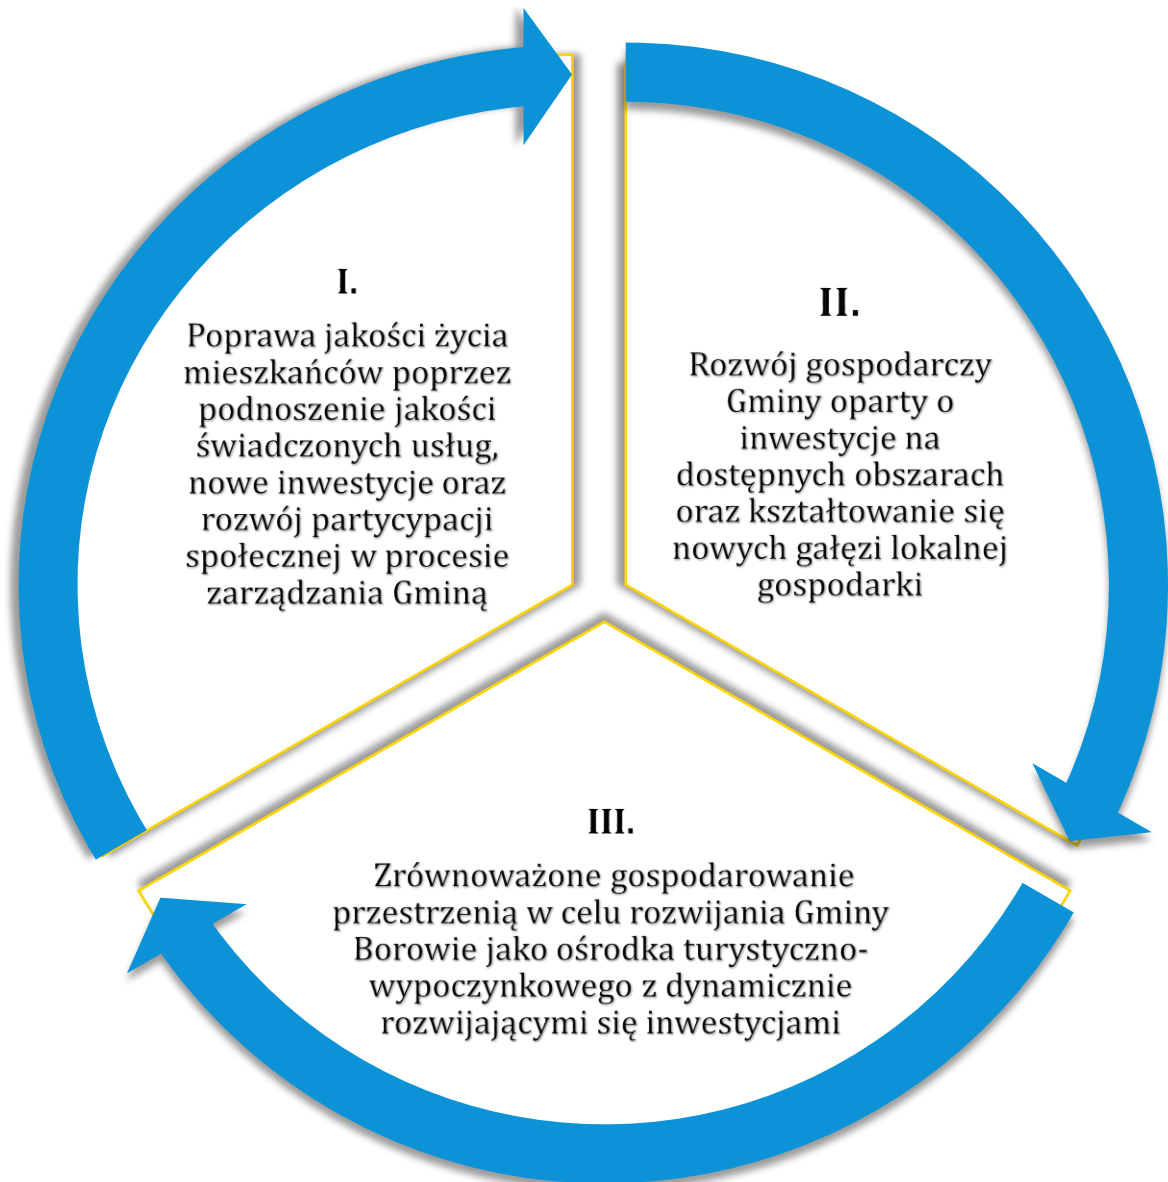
I.

Poprawa jakości życia mieszkańców poprzez podnoszenie jakości świadczonych usług, nowe inwestycje oraz rozwój partycypacji społecznej w procesie zarządzania Gminą

II.

Rozwój gospodarczy Gminy oparty o inwestycje na dostępnych obszarach oraz kształtowanie się nowych gałęzi lokalnej gospodarki

III.

Zrównoważone gospodarowanie przestrzenią w celu rozwijania Gminy Borowie jako ośrodka turystyczno-wypoczynkowego z dynamicznie rozwijającymi się inwestycjami